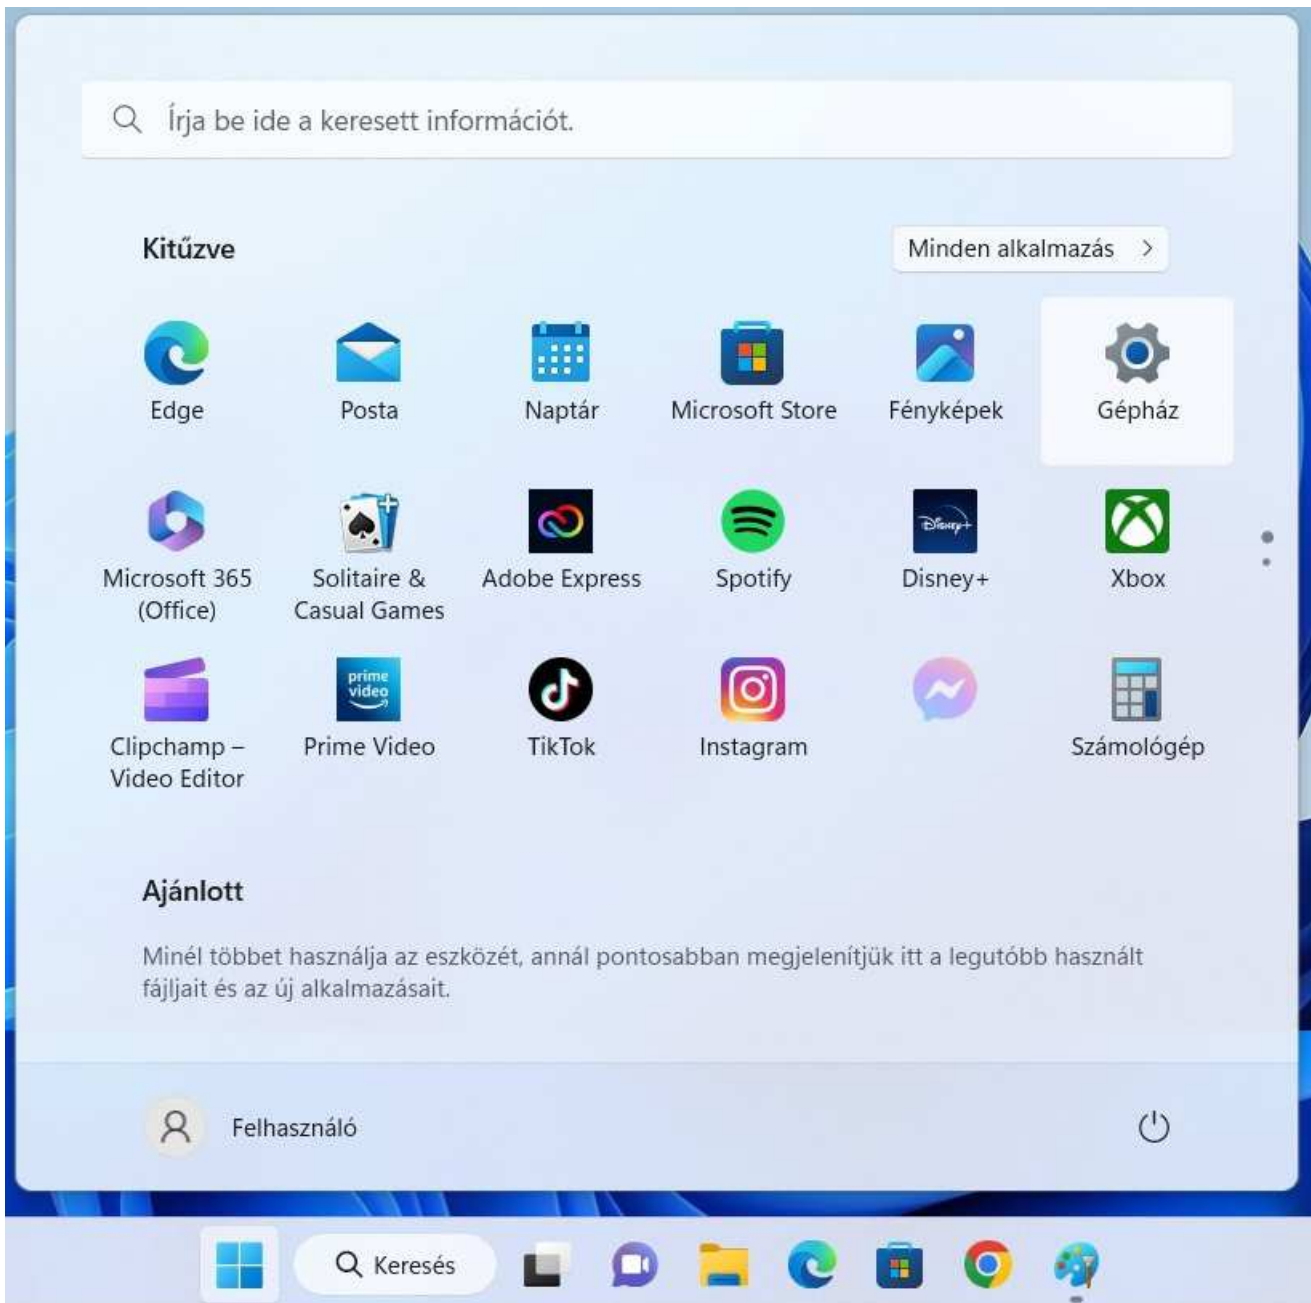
Írja be ide a keresett információt.

Kitűzve

Minden alkalmazás >

Edge
Posta
Naptár
Microsoft Store
Fényképek
Gépház

Microsoft 365 (Office)
Solitaire & Casual Games
Adobe Express
Spotify
Disney+
Xbox

Clipchamp – Video Editor
Prime Video
TikTok
Instagram
Számológép

Ajánlott

Minél többet használja az eszközét, annál pontosabban megjelenítjük itt a legutóbb használt fájljait és az új alkalmazásait.

Felhasználó

Keresés